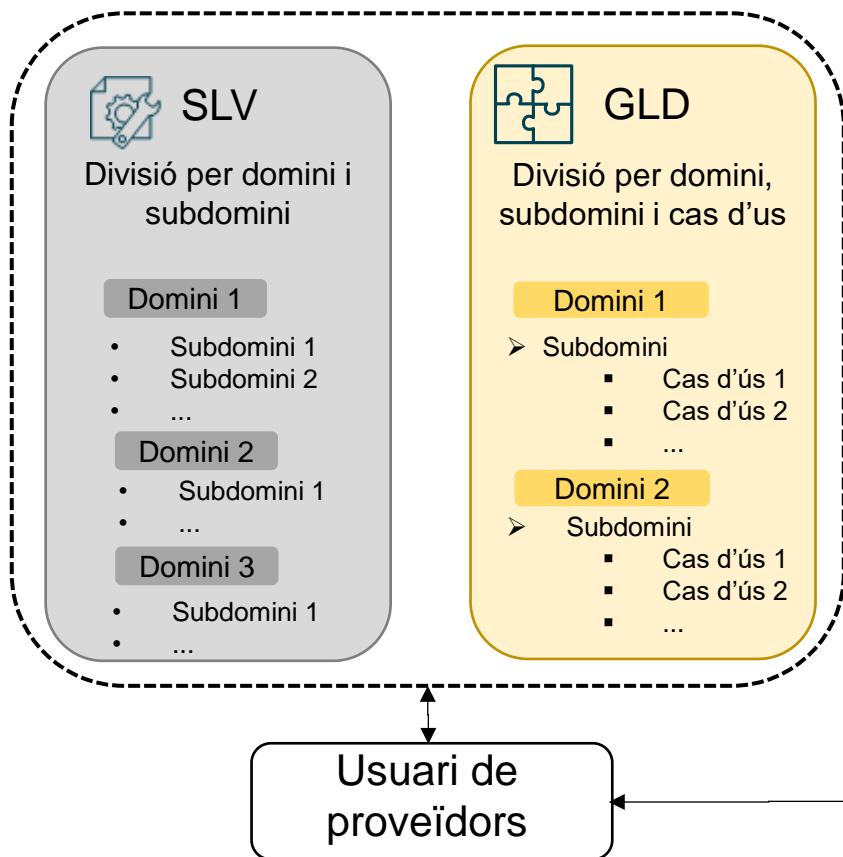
SLV

Divisió per domini i subdomini

Domini 1

- Subdomini 1
- Subdomini 2
- ...

Domini 2

- Subdomini 1
- ...

Domini 3

- Subdomini 1
- ...

GLD

Divisió per domini, subdomini i cas d'us

Domini 1

➢ Subdomini
- Cas d'ús 1
- Cas d'ús 2
- ...

Domini 2

➢ Subdomini
- Cas d'ús 1
- Cas d'ús 2
- ...

Usuari de proveïdors